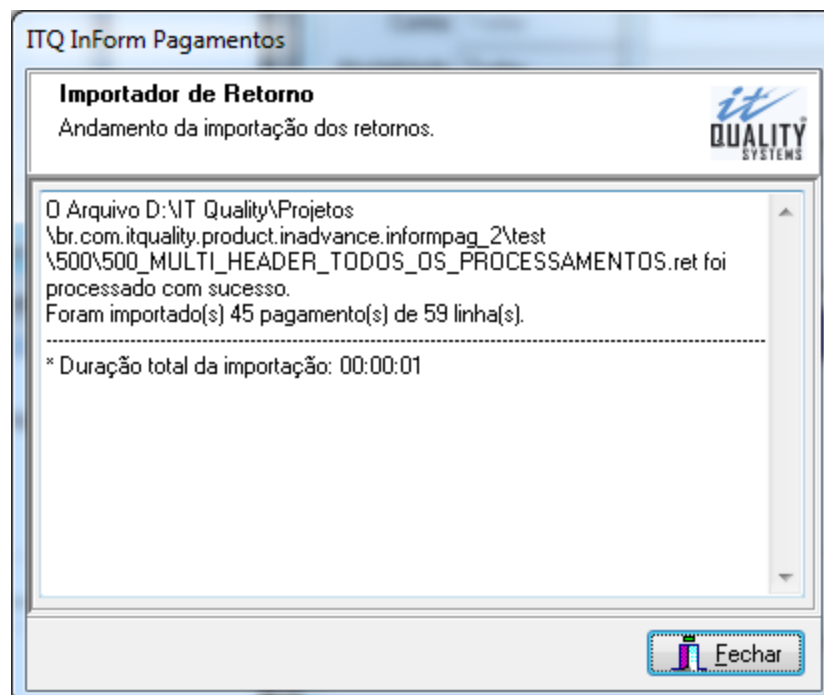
ITQ InForm Pagamentos

Importador de Retorno
Andamento da importação dos retornos.

it
QUALITY
SYSTEMS

O Arquivo D:\IT Quality\Projetos\br.com.itquality.product.inadvance.informpag_2\test\500\500_MULTI_HEADER_TODOS_OS_PROCESSAMENTOS.ret foi processado com sucesso.
Foram importado(s) 45 pagamento(s) de 59 linha(s).
--------------------------------------------------------------------------------
* Duração total da importação: 00:00:01

Fechar